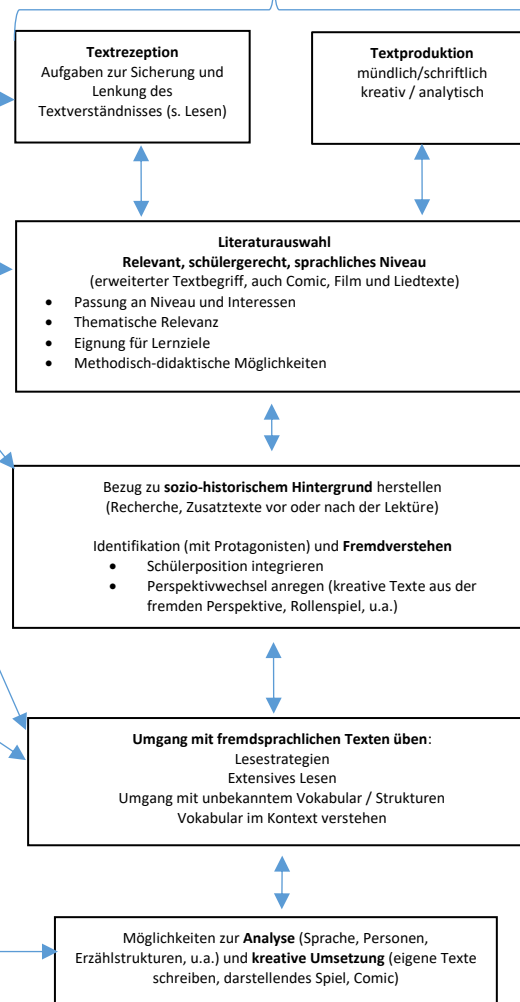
**Textrezeption**
Aufgaben zur Sicherung und Lenkung des Textverständnisses (s. Lesen)

**Textproduktion**
mündlich/schriftlich
kreativ / analytisch

**Literaturauswahl**
**Relevant, schülergerecht, sprachliches Niveau**
(erweiterter Textbegriff, auch Comic, Film und Liedtexte)

- Passung an Niveau und Interessen
- Thematische Relevanz
- Eignung für Lernziele
- Methodisch-didaktische Möglichkeiten

Bezug zu **sozio-historischem Hintergrund** herstellen
(Recherche, Zusatztexte vor oder nach der Lektüre)

Identifikation (mit Protagonisten) und **Fremdverstehen**

- Schülerposition integrieren
- Perspektivwechsel anregen (kreative Texte aus der fremden Perspektive, Rollenspiel, u.a.)

**Umgang mit fremdsprachlichen Texten üben**:
Lesestrategien
Extensives Lesen
Umgang mit unbekanntem Vokabular / Strukturen
Vokabular im Kontext verstehen

Möglichkeiten zur **Analyse** (Sprache, Personen, Erzählstrukturen, u.a.) und **kreative Umsetzung** (eigene Texte schreiben, darstellendes Spiel, Comic)